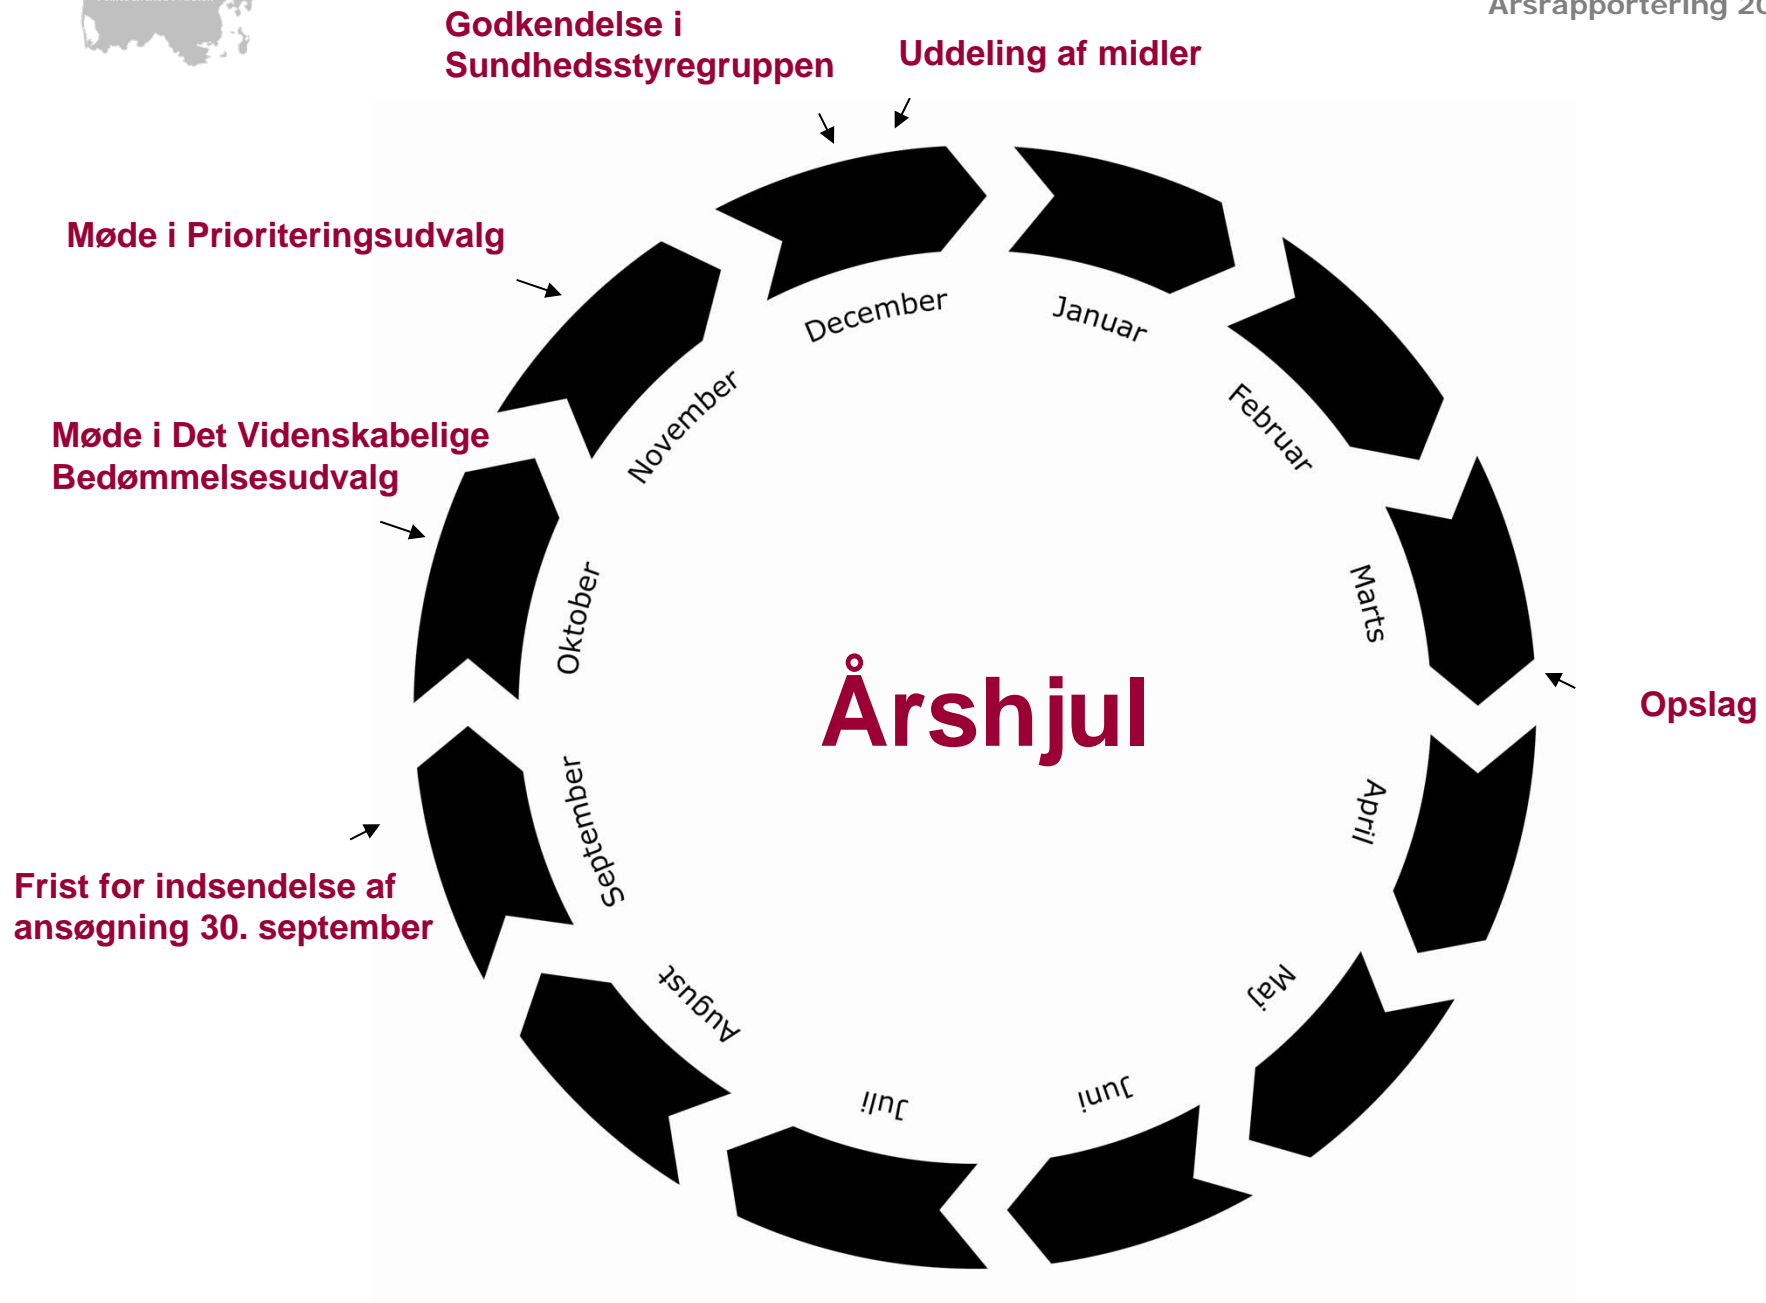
Årsrapportering 20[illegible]

Godkendelse i Sundhedsstyregruppen

Uddeling af midler

Møde i Prioriteringsudvalg

Møde i Det Videnskabelige Bedømmelsesudvalg

Frist for indsendelse af ansøgning 30. september

Opslag

Årshjul

December

Januar

Februar

Marts

April

Maj

Juni

Juli

August

September

Oktober

November